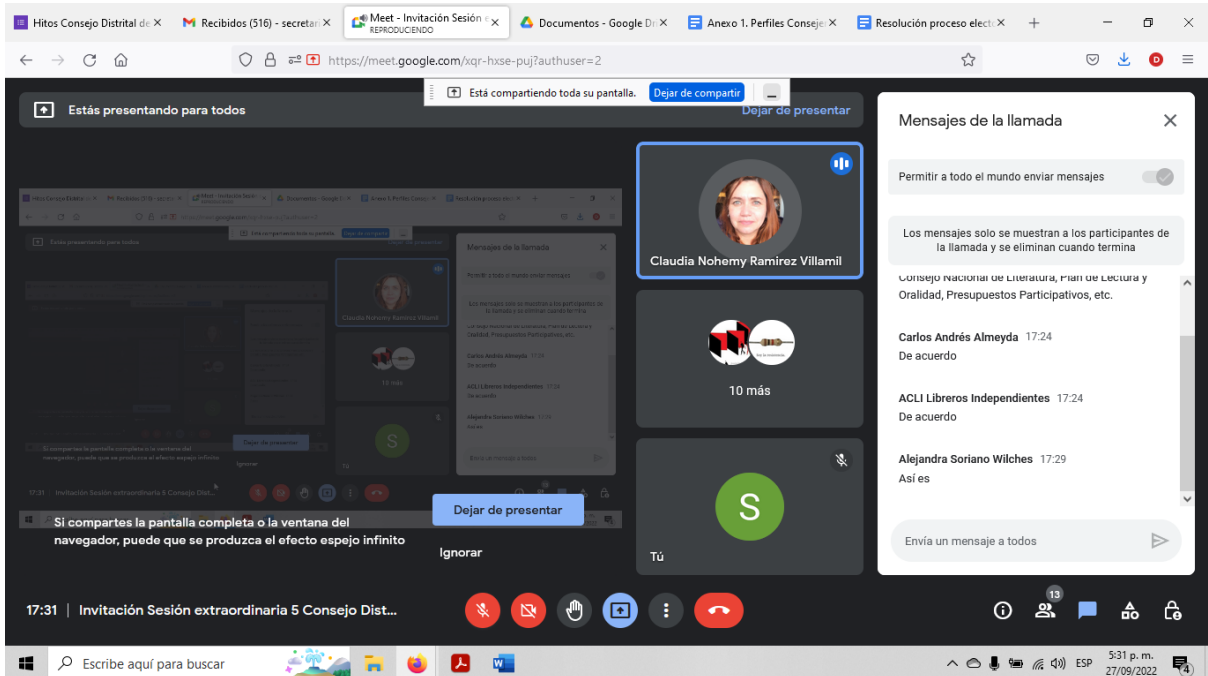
Hitos Consejo Distrital de ×
Recibidos (516) - secretar ×
Meet - Invitación Sesión REPRODUCIENDO ×
Documentos - Google Dr ×
Anexo 1. Perfiles Consej ×
Resolución proceso elect ×

https://meet.google.com/xqr-hxse-puj?authuser=2

Está compartiendo toda su pantalla. Dejar de compartir

Estás presentando para todos
Dejar de presentar

Claudia Nohemy Ramirez Villamil

10 más

S
Tú

Si compartes la pantalla completa o la ventana del navegador, puede que se produzca el efecto espejo infinito

Dejar de presentar
Ignorar

Mensajes de la llamada

Permitir a todo el mundo enviar mensajes

Los mensajes solo se muestran a los participantes de la llamada y se eliminan cuando termina

Consejo Nacional de Literatura, Plan de Lectura y Oralidad, Presupuestos Participativos, etc.

Carlos Andrés Almeyda 17:24
De acuerdo

ACLI Libreros Independientes 17:24
De acuerdo

Alejandra Soriano Wilches 17:29
Así es

Envía un mensaje a todos

17:31 | Invitación Sesión extraordinaria 5 Consejo Dist...

13

Escribe aquí para buscar

ESP 5:31 p. m. 27/09/2022 4